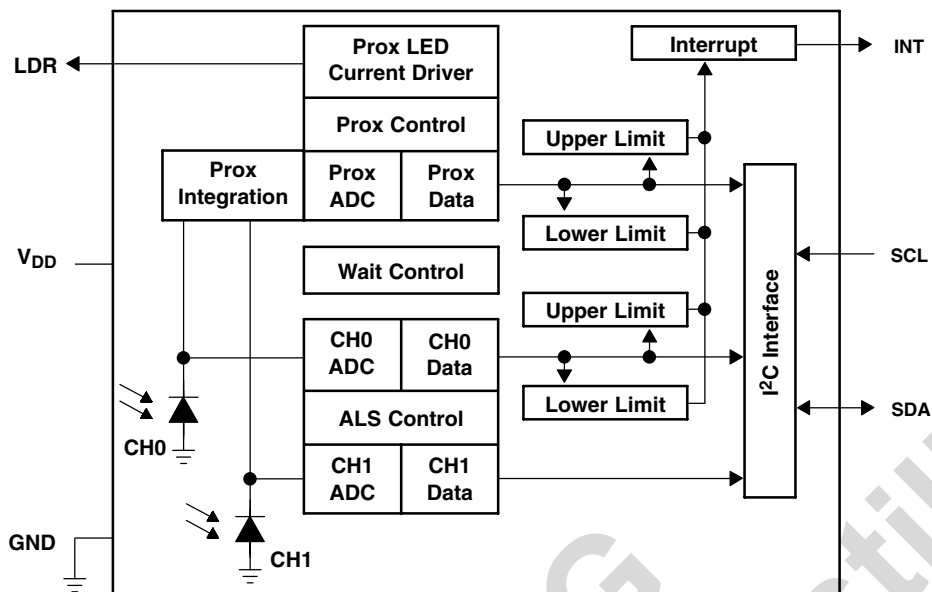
LDR

Prox LED Current Driver

Interrupt

INT

Prox Control

Upper Limit

Prox Integration

Prox ADC

Prox Data

Lower Limit

$V_{DD}$

SCL

Wait Control

Upper Limit

$I^2C$ Interface

CH0 ADC

CH0 Data

ALS Control

Lower Limit

SDA

CH0

CH1 ADC

CH1 Data

GND

CH1